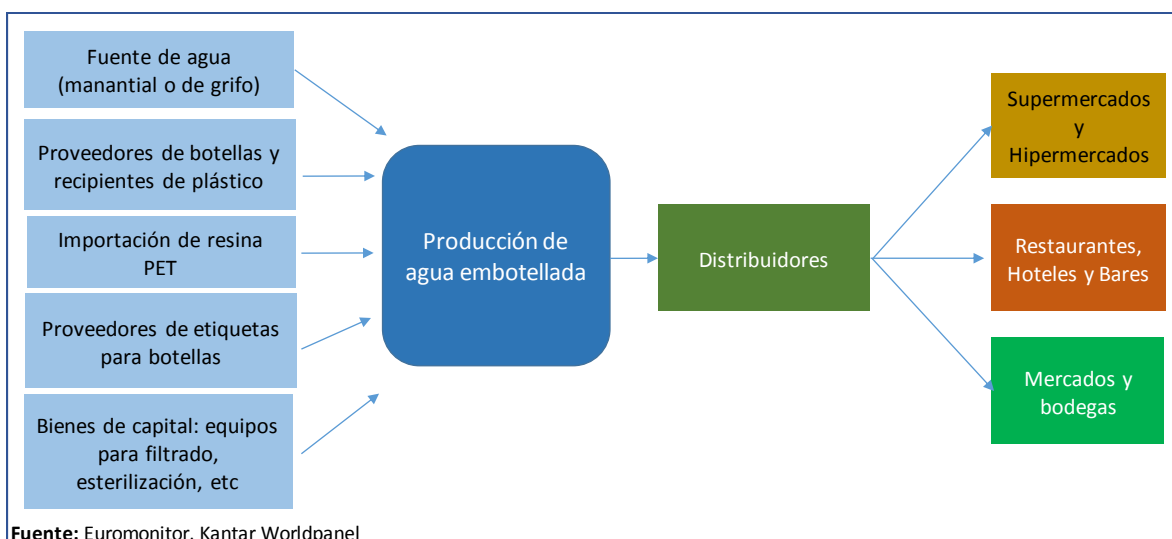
Fuente de agua (manantial o de grifo)

Proveedores de botellas y recipientes de plástico

Importación de resina PET

Proveedores de etiquetas para botellas

Bienes de capital: equipos para filtrado, esterilización, etc

Producción de agua embotellada

Distribuidores

Supermercados y Hipermercados

Restaurantes, Hoteles y Bares

Mercados y bodegas

Fuente: Euromonitor, Kantar Worldpanel